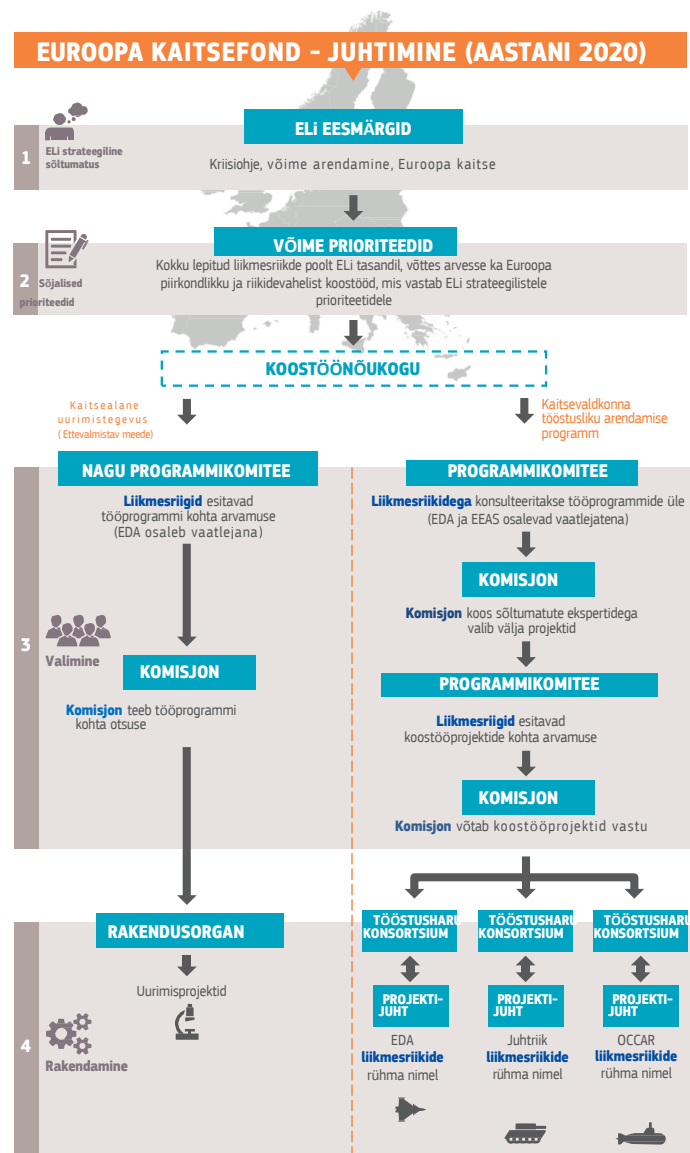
EUROOPA KAITSEFOND - JUHTIMINE (AASTANI 2020)

1 ELi strateegiline sõltumatus

ELi EESMÄRGID

Kriisiohje, võime arendamine, Euroopa kaitse

2 Sõjalised prioriteedid

VÕIME PRIORITEEDID

Kokku lepitud liikmesriikide poolt ELi tasandil, võttes arvesse ka Euroopa piirkondlikku ja riikidevahelist koostööd, mis vastab ELi strateegilistele prioriteetidele

KOOSTÖÖNÕUKOGU

Kaitsealane uurimistegevus (Ettevalmistav meede)

Kaitsevaldkonna tööstusliku arendamise programm

3 Valimine

NAGU PROGRAMMIKOMITEE

Liikmesriigid esitavad tööprogrammi kohta arvamuse (EDA osaleb vaatlejana)

KOMISJON

Komisjon teeb tööprogrammi kohta otsuse

PROGRAMMIKOMITEE

Liikmesriikidega konsulteeritakse tööprogrammide üle (EDA ja EEAS osalevad vaatlejatena)

KOMISJON

Komisjon koos sõltumatute ekspertidega valib välja projektid

PROGRAMMIKOMITEE

Liikmesriigid esitavad koostööprojektide kohta arvamuse

KOMISJON

Komisjon võtab koostööprojektid vastu

4 Rakendamine

RAKENDUSORGAN

Uurimisprojektid

TÖÖSTUSHARU KONSORTSIUM

TÖÖSTUSHARU KONSORTSIUM

TÖÖSTUSHARU KONSORTSIUM

PROJEKTI-JUHT

PROJEKTI-JUHT

PROJEKTI-JUHT

EDA liikmesriikide rühma nimel

Juhtriik liikmesriikide rühma nimel

OCCAR liikmesriikide rühma nimel